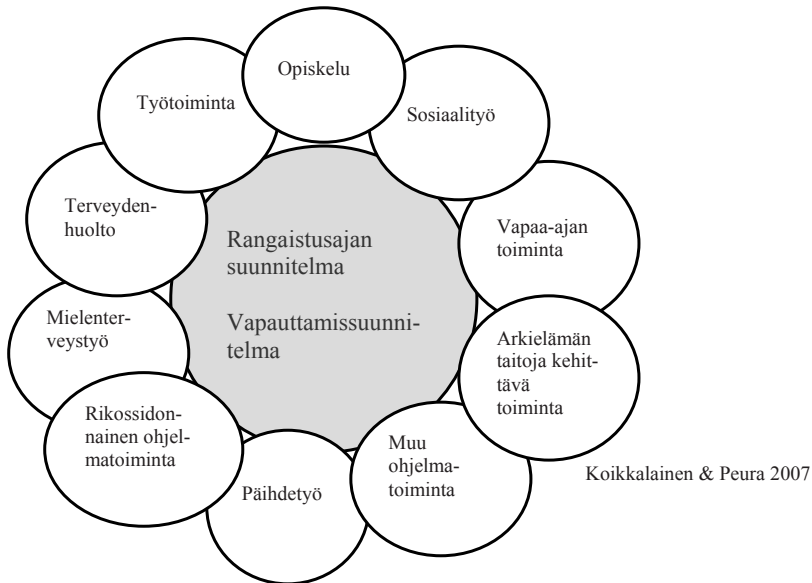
Opiskelu

Työtoiminta

Sosiaalityö

Terveydenhuolto

Rangaistusajan suunnitelma

Vapauttamissuunnitelma

Vapaa-ajan toiminta

Mielenterveystyö

Arkielämän taitoja kehittävä toiminta

Rikossidonnainen ohjelmatoiminta

Muu ohjelmatoiminta

Päihdetyö

Koikkalainen & Peura 2007